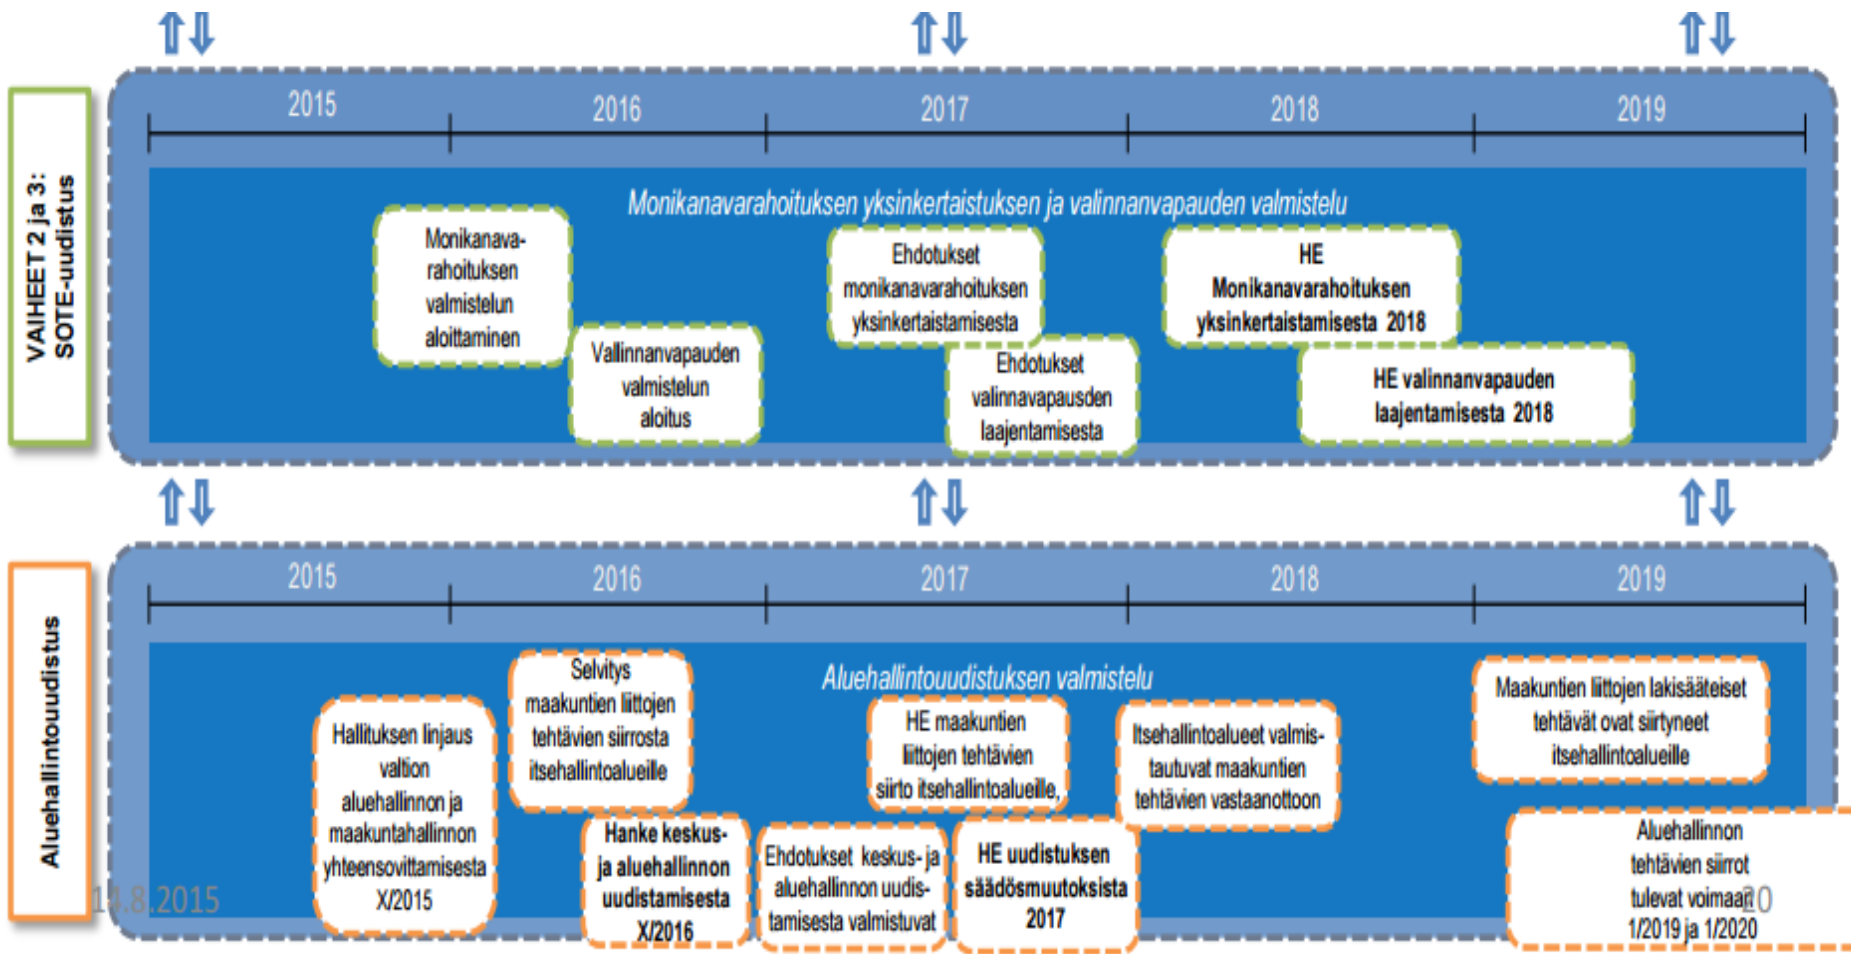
VAIHEET 2 ja 3: SOTE-uudistus

2015
2016
2017
2018
2019

Monikanavarahoituksen yksinkertaistuksen ja valinnanvapauden valmistelu

Monikanavarahoituksen valmistelun aloittaminen

Vallinnanvapauden valmistelun aloitus

Ehdotukset monikanavarahoituksen yksinkertaistamisesta

Ehdotukset valinnavapausden laajentamisesta

HE Monikanavarahoituksen yksinkertaistamisesta 2018

HE valinnanvapauden laajentamisesta 2018

Aluehallintouudistus

2015
2016
2017
2018
2019

Aluehallintouudistuksen valmistelu

Hallituksen linjaus valtion aluehallinnon ja maakuntahallinnon yhteensovittamisesta X/2015

Selvitys maakuntien liittojen tehtävien siirrosta itsehallintoalueille

Hanke keskus- ja aluehallinnon uudistamisesta X/2016

Ehdotukset keskus- ja aluehallinnon uudistamisesta valmistuvat

HE maakuntien liittojen tehtävien siirto itsehallintoalueille,

HE uudistuksen säädösmuutoksista 2017

Itsehallintoalueet valmistautuvat maakuntien tehtävien vastaanottoon

Maakuntien liittojen lakisääteiset tehtävät ovat siirtyneet itsehallintoalueille

Aluehallinnon tehtävien siirrot tulevat voimaan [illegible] 1/2019 ja 1/2020

1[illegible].8.2015